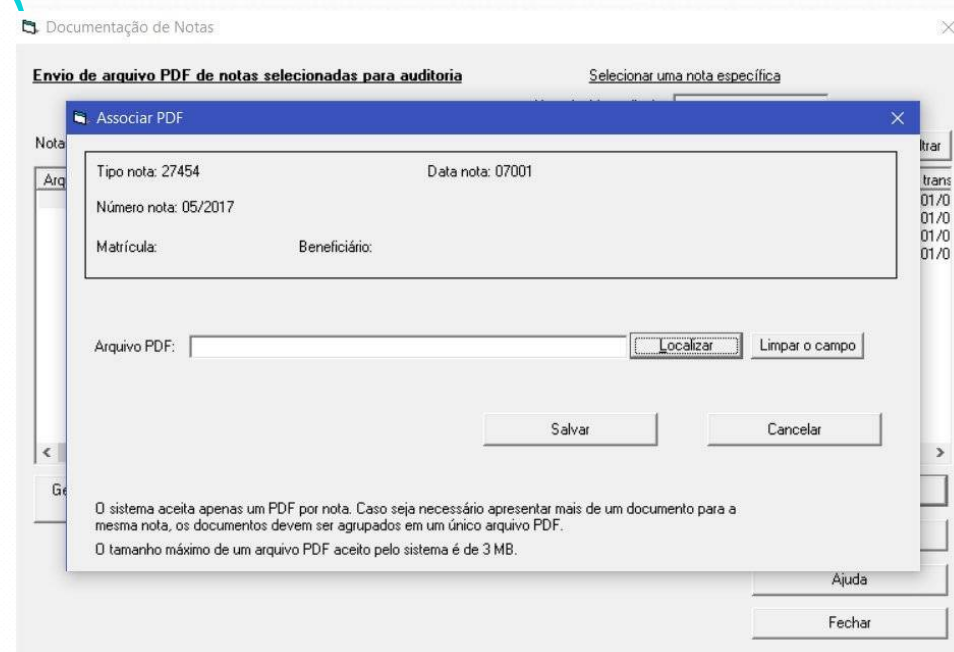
Documentação de Notas

Envio de arquivo PDF de notas selecionadas para auditoria

Selecionar uma nota específica

Nota

Arq

ltrar

trans
01/0
01/0
01/0
01/0

Associar PDF

Tipo nota: 27454

Data nota: 07001

Número nota: 05/2017

Matrícula:

Beneficiário:

Arquivo PDF:

Localizar

Limpar o campo

Salvar

Cancelar

Ge

O sistema aceita apenas um PDF por nota. Caso seja necessário apresentar mais de um documento para a mesma nota, os documentos devem ser agrupados em um único arquivo PDF.

O tamanho máximo de um arquivo PDF aceito pelo sistema é de 3 MB.

Ajuda

Fechar